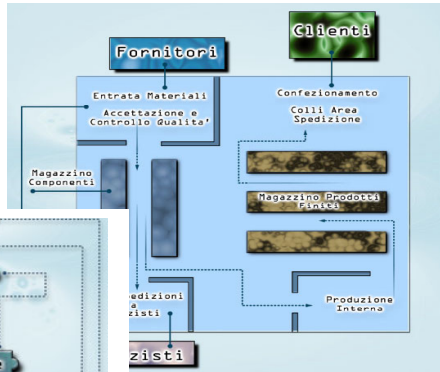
Clienti

Fornitori

Entrata Materiali

Confezionamento

Accettazione e Controllo Qualita'

Colli Area Spedizione

Magazzino Componenti

Magazzino Prodotti Finiti

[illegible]edizioni
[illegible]a
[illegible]zisti

Produzione Interna

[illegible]zisti